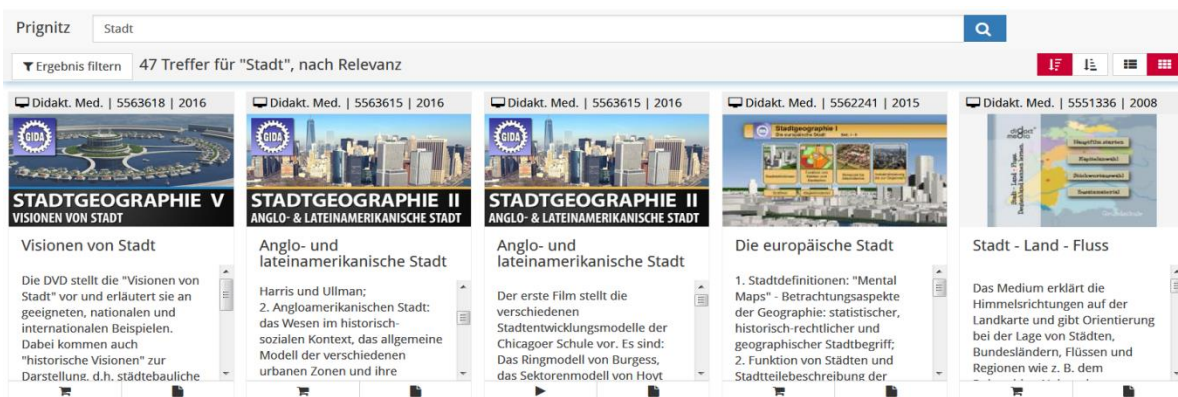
Prignitz

Stadt

Ergebnis filtern

47 Treffer für "Stadt", nach Relevanz

Didakt. Med. | 5563618 | 2016

GIDA

STADTGEOGRAPHIE V
VISIONEN VON STADT

Visionen von Stadt

Die DVD stellt die "Visionen von Stadt" vor und erläutert sie an geeigneten, nationalen und internationalen Beispielen. Dabei kommen auch "historische Visionen" zur Darstellung, d.h. städtebauliche

Didakt. Med. | 5563615 | 2016

GIDA

STADTGEOGRAPHIE II
ANGLO- & LATEINAMERIKANISCHE STADT

Anglo- und lateinamerikanische Stadt

Harris und Ullman;
2. Angloamerikanischen Stadt: das Wesen im historisch-sozialen Kontext, das allgemeine Modell der verschiedenen urbanen Zonen und ihre

Didakt. Med. | 5563615 | 2016

GIDA

STADTGEOGRAPHIE II
ANGLO- & LATEINAMERIKANISCHE STADT

Anglo- und lateinamerikanische Stadt

Der erste Film stellt die verschiedenen Stadtentwicklungsmodelle der Chicagoer Schule vor. Es sind: Das Ringmodell von Burgess, das Sektorenmodell von Hoyt

Didakt. Med. | 5562241 | 2015

Stadtgeographie I

Die europäische Stadt

1. Stadtdefinitionen: "Mental Maps" - Betrachtungsaspekte der Geographie: statistischer, historisch-rechtlicher und geographischer Stadtbegriff;
2. Funktion von Städten und Stadtteilebeschreibung der

Didakt. Med. | 5551336 | 2008

Stadt - Land - Fluss

Das Medium erklärt die Himmelsrichtungen auf der Landkarte und gibt Orientierung bei der Lage von Städten, Bundesländern, Flüssen und Regionen wie z. B. dem